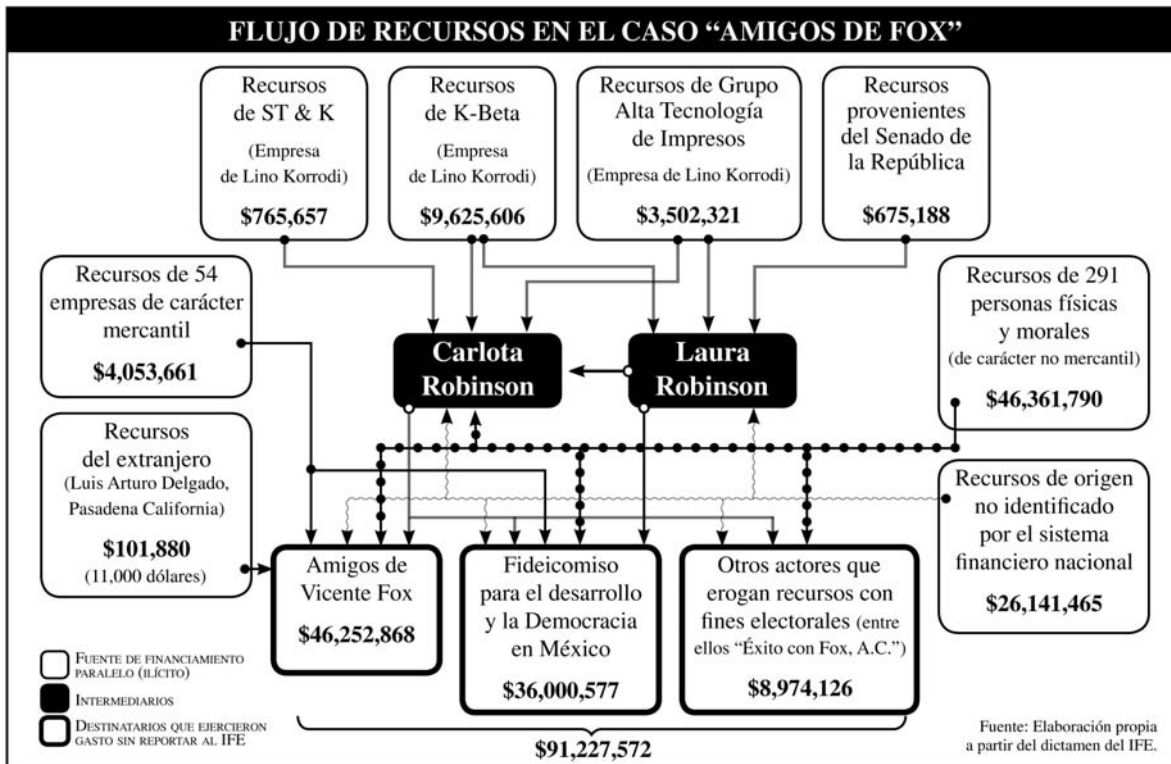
FLUJO DE RECURSOS EN EL CASO "AMIGOS DE FOX"

Recursos de ST & K (Empresa de Lino Korrodi) $765,657

Recursos de K-Beta (Empresa de Lino Korrodi) $9,625,606

Recursos de Grupo Alta Tecnología de Impresos (Empresa de Lino Korrodi) $3,502,321

Recursos provenientes del Senado de la República $675,188

Recursos de 54 empresas de carácter mercantil $4,053,661

Carlota Robinson

Laura Robinson

Recursos de 291 personas físicas y morales (de carácter no mercantil) $46,361,790

Recursos del extranjero (Luis Arturo Delgado, Pasadena California) $101,880 (11,000 dólares)

Recursos de origen no identificado por el sistema financiero nacional $26,141,465

Amigos de Vicente Fox $46,252,868

Fideicomiso para el desarrollo y la Democracia en México $36,000,577

Otros actores que erogan recursos con fines electorales (entre ellos "Éxito con Fox, A.C.") $8,974,126

Fuente de financiamiento paralelo (ilícito)

Intermediarios

Destinatarios que ejercieron gasto sin reportar al IFE

$91,227,572

Fuente: Elaboración propia a partir del dictamen del IFE.